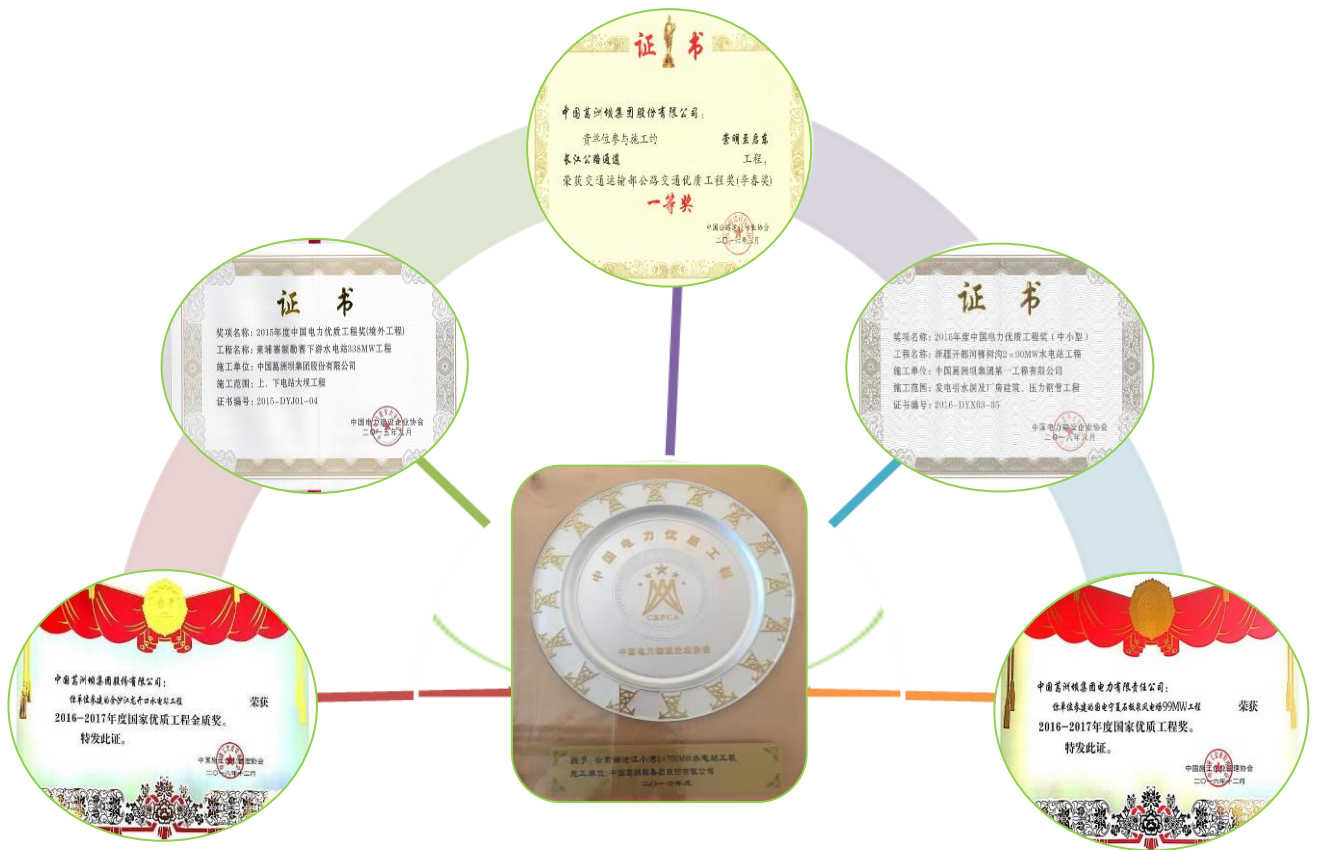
证书

中国葛洲坝集团股份有限公司：

贵单位参与施工的 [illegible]

长江公路通道 工程，

荣获交通运输部公路交通优质工程奖(李春奖)

一等奖

中国公路建设行业协会
二〇一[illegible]年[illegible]月

证书

奖项名称：2015年度中国电力优质工程奖(境外工程)
工程名称：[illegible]水电站338MW工程
施工单位：中国葛洲坝集团股份有限公司
施工范围：上、下电站大坝工程
证书编号：2015-DYJ01-04

中国电力建设企业协会
二〇一五年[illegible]月

证书

奖项名称：2016年度中国电力优质工程奖（中小型）
工程名称：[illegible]2×90MW水电站工程
施工单位：中国葛洲坝集团第一工程有限公司
施工范围：变电站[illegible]厂房建筑、压力钢管工程
证书编号：2016-DYX63-55

中国电力建设企业协会
二〇一六年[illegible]月

中国葛洲坝集团股份有限公司：
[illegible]工程 荣获
2016-2017年度国家优质工程金质奖。
特发此证。

中国施工企业管理协会
二〇一六年十二月

中国电力优质工程
CEPCA
中国电力建设企业协会

授予：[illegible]水电站工程
施工单位：中国葛洲坝集团股份有限公司
二〇一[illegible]年

中国葛洲坝集团电力有限责任公司：
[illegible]99MW工程 荣获
2016-2017年度国家优质工程奖。
特发此证。

中国施工企业管理协会
二〇一六年十二月